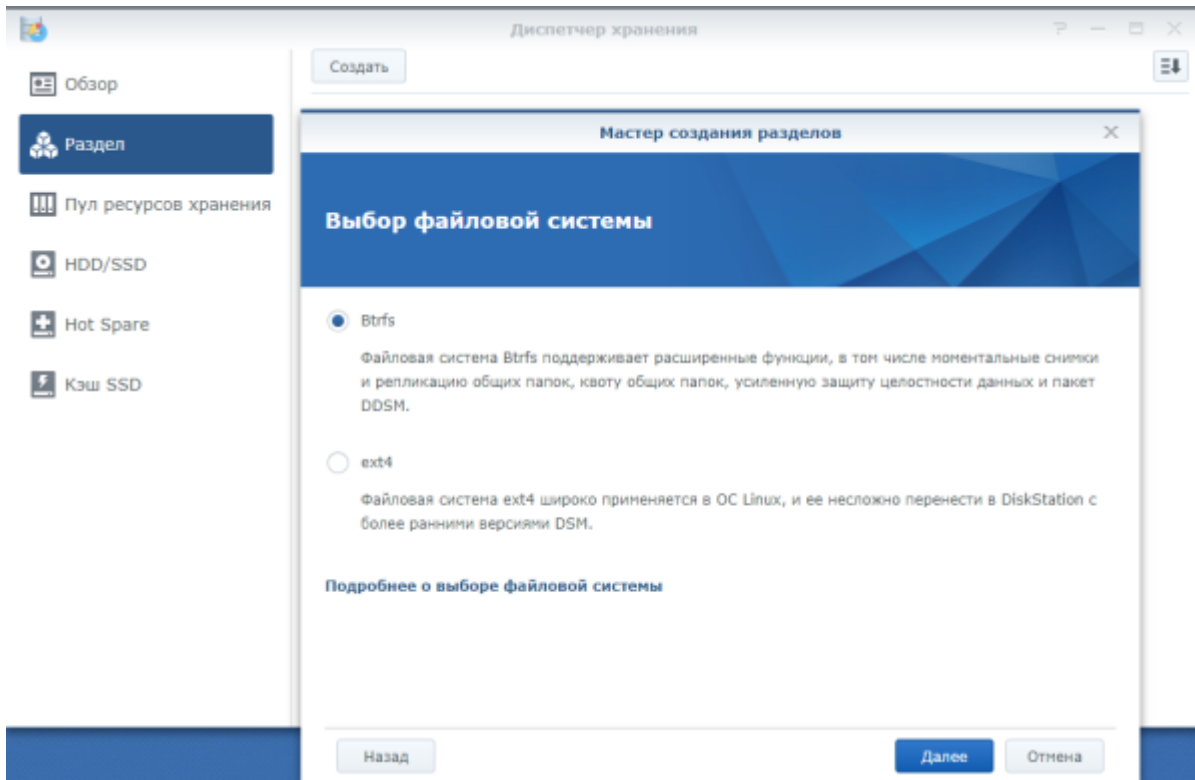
Диспетчер хранения

? — ☐ ✕

Обзор

Раздел

Пул ресурсов хранения

HDD/SSD

Hot Spare

Кэш SSD

Создать

Мастер создания разделов

✕

Выбор файловой системы

Btrfs

Файловая система Btrfs поддерживает расширенные функции, в том числе моментальные снимки и репликацию общих папок, квоту общих папок, усиленную защиту целостности данных и пакет DDSM.

ext4

Файловая система ext4 широко применяется в ОС Linux, и ее несложно перенести в DiskStation с более ранними версиями DSM.

Подробнее о выборе файловой системы

Назад

Далее

Отмена